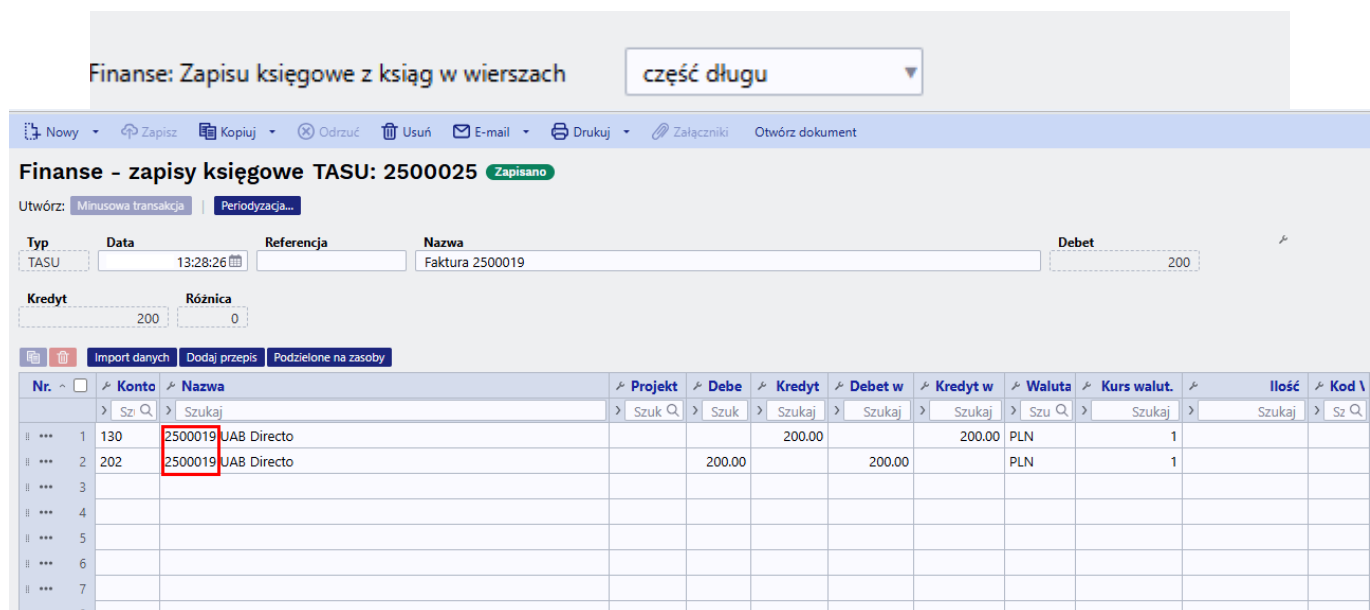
Finanse: Zapisu księgowe z ksiąg w wierszach część długu

Nowy Zapisz Kopiuj Odrzuć Usuń E-mail Drukuj Załączniki Otwórz dokument

Finanse - zapisy księgowe TASU: 2500025 Zapisano

Utwórz: Minusowa transakcja | Periodyzacja...

Typ TASU
Data 13:28:26
Referencja
Nazwa Faktura 2500019
Debet 200

Kredyt 200
Różnica 0

Import danych Dodaj przepis Podzielone na zasoby

| Nr. | Konto | Nazwa | Projekt | Debe | Kredyt | Debet w | Kredyt w | Waluta | Kurs walut. | | Ilość | Kod \ |
|---|---|---|---|---|---|---|---|---|---|---|---|---|
| | Sz | Szukaj | Szuk | Szuk | Szukaj | Szukaj | Szukaj | Szu | Szukaj | | Szukaj | Sz |
| 1 | 130 | 2500019 UAB Directo | | | 200.00 | | 200.00 | PLN | 1 | | | |
| 2 | 202 | 2500019 UAB Directo | | 200.00 | | 200.00 | | PLN | 1 | | | |
| 3 | | | | | | | | | | | | |
| 4 | | | | | | | | | | | | |
| 5 | | | | | | | | | | | | |
| 6 | | | | | | | | | | | | |
| 7 | | | | | | | | | | | | |